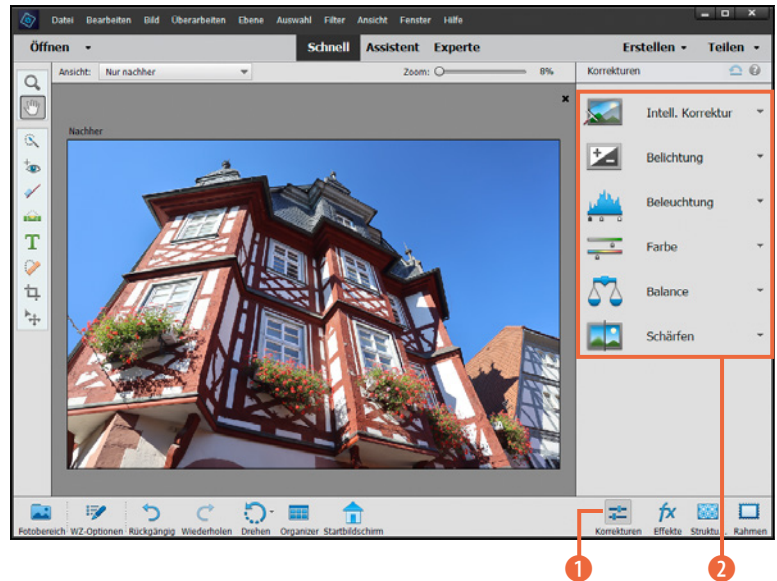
Datei Bearbeiten Bild Überarbeiten Ebene Auswahl Filter Ansicht Fenster Hilfe

Öffnen

Schnell Assistent Experte

Erstellen Teilen

Ansicht: Nur nachher

Zoom: 8%

Korrekturen

Nachher

Intell. Korrektur

Belichtung

Beleuchtung

Farbe

Balance

Schärfen

Fotobereich WZ-Optionen Rückgängig Wiederholen Drehen Organizer Startbildschirm

Korrekturen Effekte Struktur Rahmen

1

2